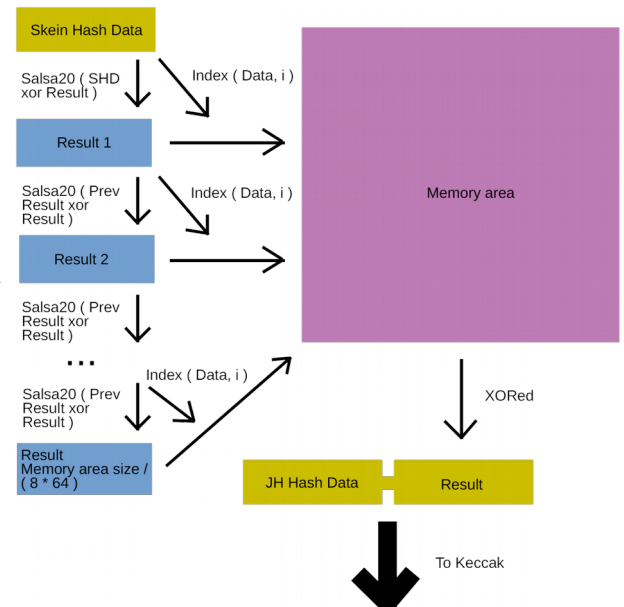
Skein Hash Data

Salsa20 ( SHD xor Result )

Index ( Data, i )

Result 1

Salsa20 ( Prev Result xor Result )

Index ( Data, i )

Result 2

Salsa20 ( Prev Result xor Result )

...

Index ( Data, i )

Salsa20 ( Prev Result xor Result )

Result
Memory area size / ( 8 * 64 )

Memory area

XORed

JH Hash Data

Result

To Keccak